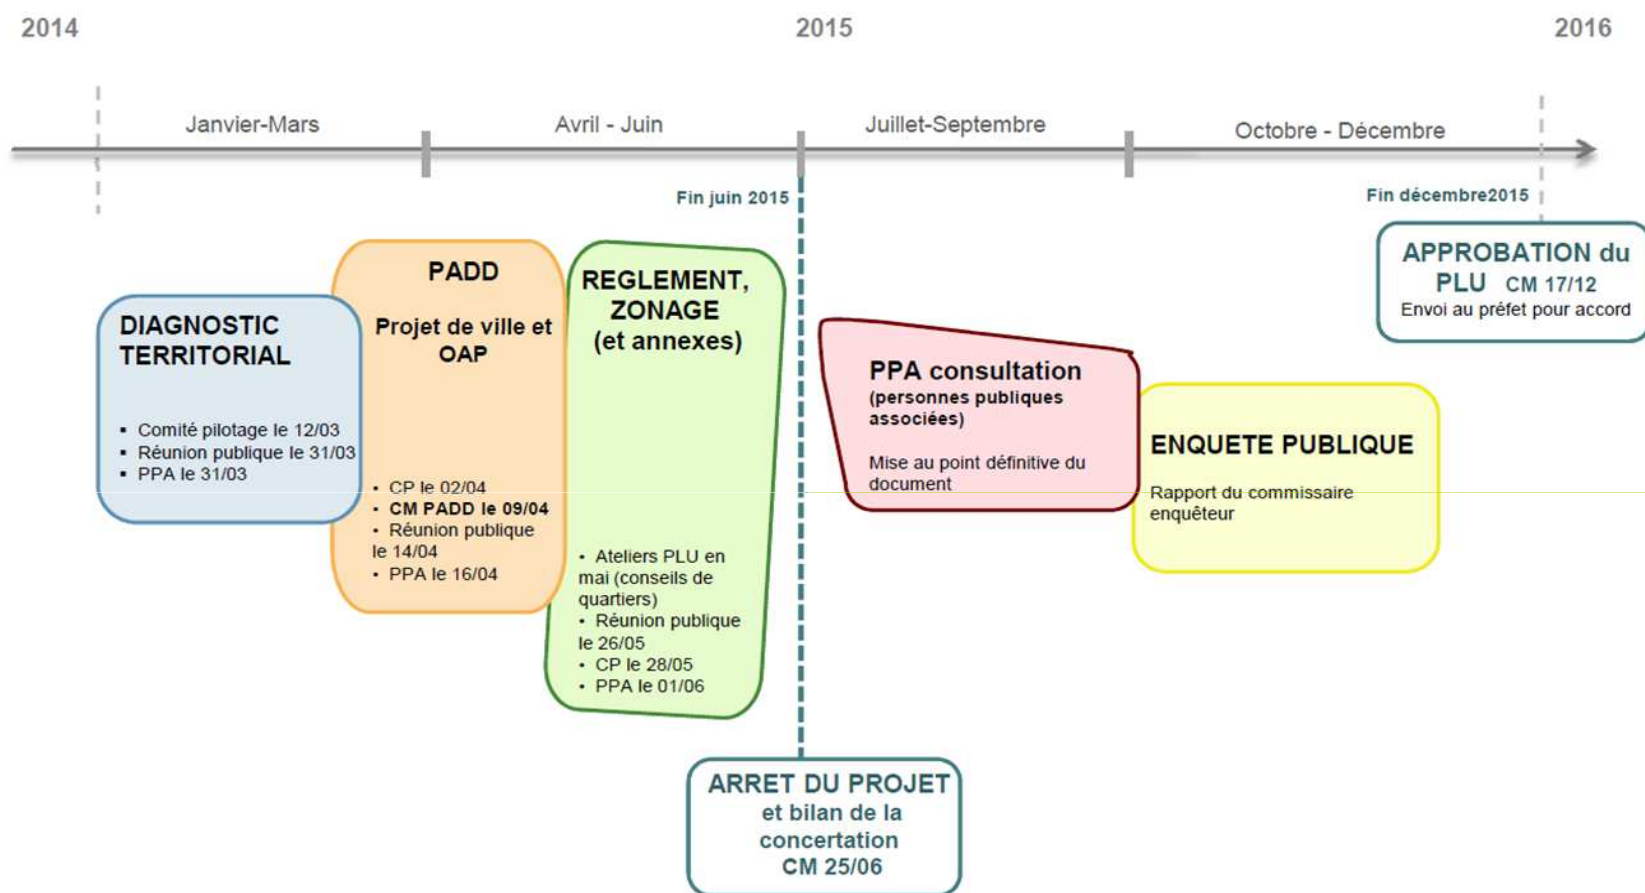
2014

2015

2016

Janvier-Mars

Avril - Juin

Juillet-Septembre

Octobre - Décembre

Fin juin 2015

Fin décembre2015

APPROBATION du PLU CM 17/12
Envoi au préfet pour accord

DIAGNOSTIC TERRITORIAL

▪ Comité pilotage le 12/03
▪ Réunion publique le 31/03
▪ PPA le 31/03

PADD

Projet de ville et OAP

• CP le 02/04
• CM PADD le 09/04
• Réunion publique le 14/04
• PPA le 16/04

REGLEMENT, ZONAGE (et annexes)

• Ateliers PLU en mai (conseils de quartiers)
• Réunion publique le 26/05
• CP le 28/05
• PPA le 01/06

PPA consultation
(personnes publiques associées)

Mise au point définitive du document

ENQUETE PUBLIQUE

Rapport du commissaire enquêteur

ARRET DU PROJET
et bilan de la concertation
CM 25/06